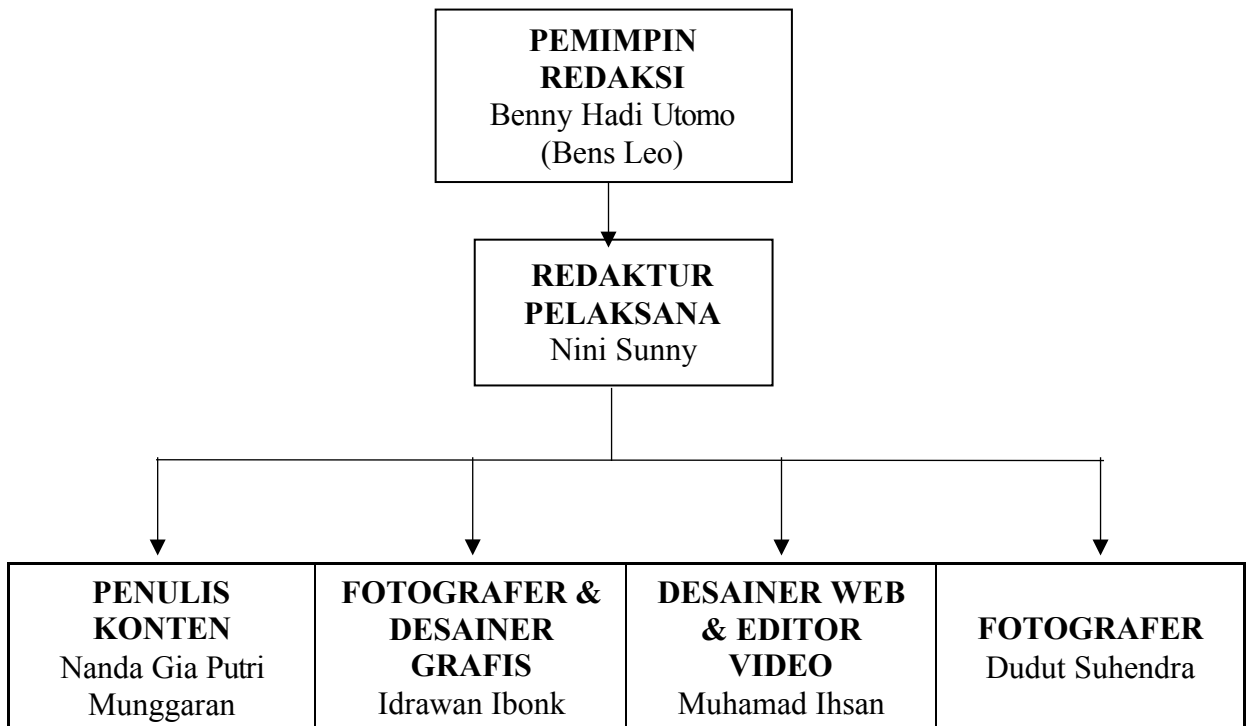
PEMIMPIN REDAKSI
Benny Hadi Utomo
(Bens Leo)

REDAKTUR PELAKSANA
Nini Sunny

PENULIS KONTEN
Nanda Gia Putri Munggaran

FOTOGRAFER & DESAINER GRAFIS
Idrawan Ibonk

DESAINER WEB & EDITOR VIDEO
Muhamad Ihsan

FOTOGRAFER
Dudut Suhendra